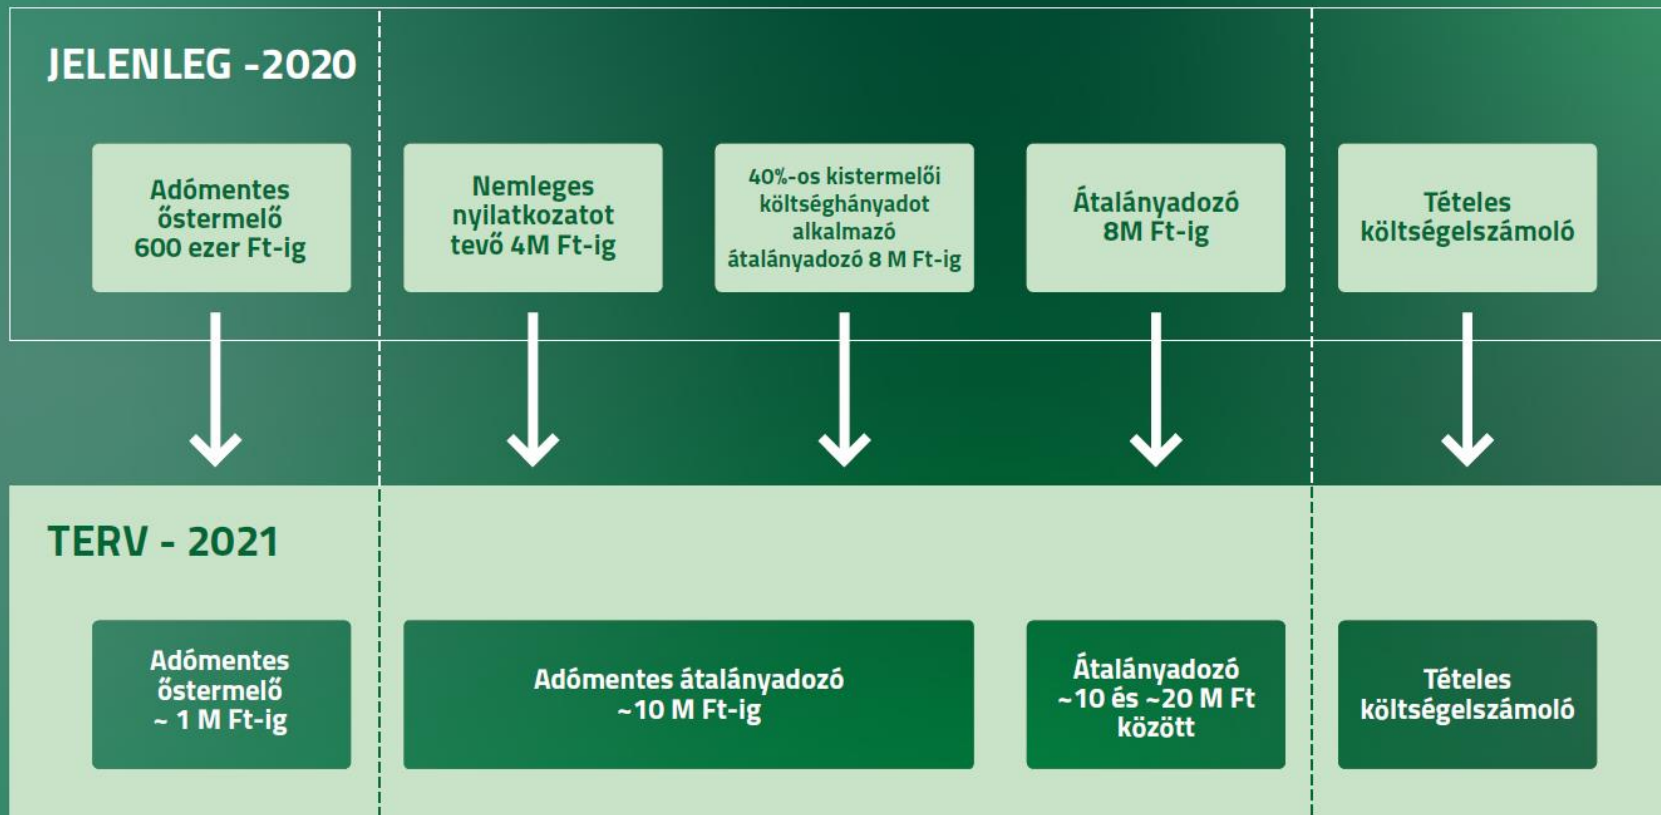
JELENLEG -2020

Adómentes őstermelő 600 ezer Ft-ig

Nemleges nyilatkozatot tevő 4M Ft-ig

40%-os kistermelői költséghányadot alkalmazó átalányadozó 8 M Ft-ig

Átalányadozó 8M Ft-ig

Tételes költségelszámoló

TERV - 2021

Adómentes őstermelő ~ 1 M Ft-ig

Adómentes átalányadozó ~10 M Ft-ig

Átalányadozó ~10 és ~20 M Ft között

Tételes költségelszámoló